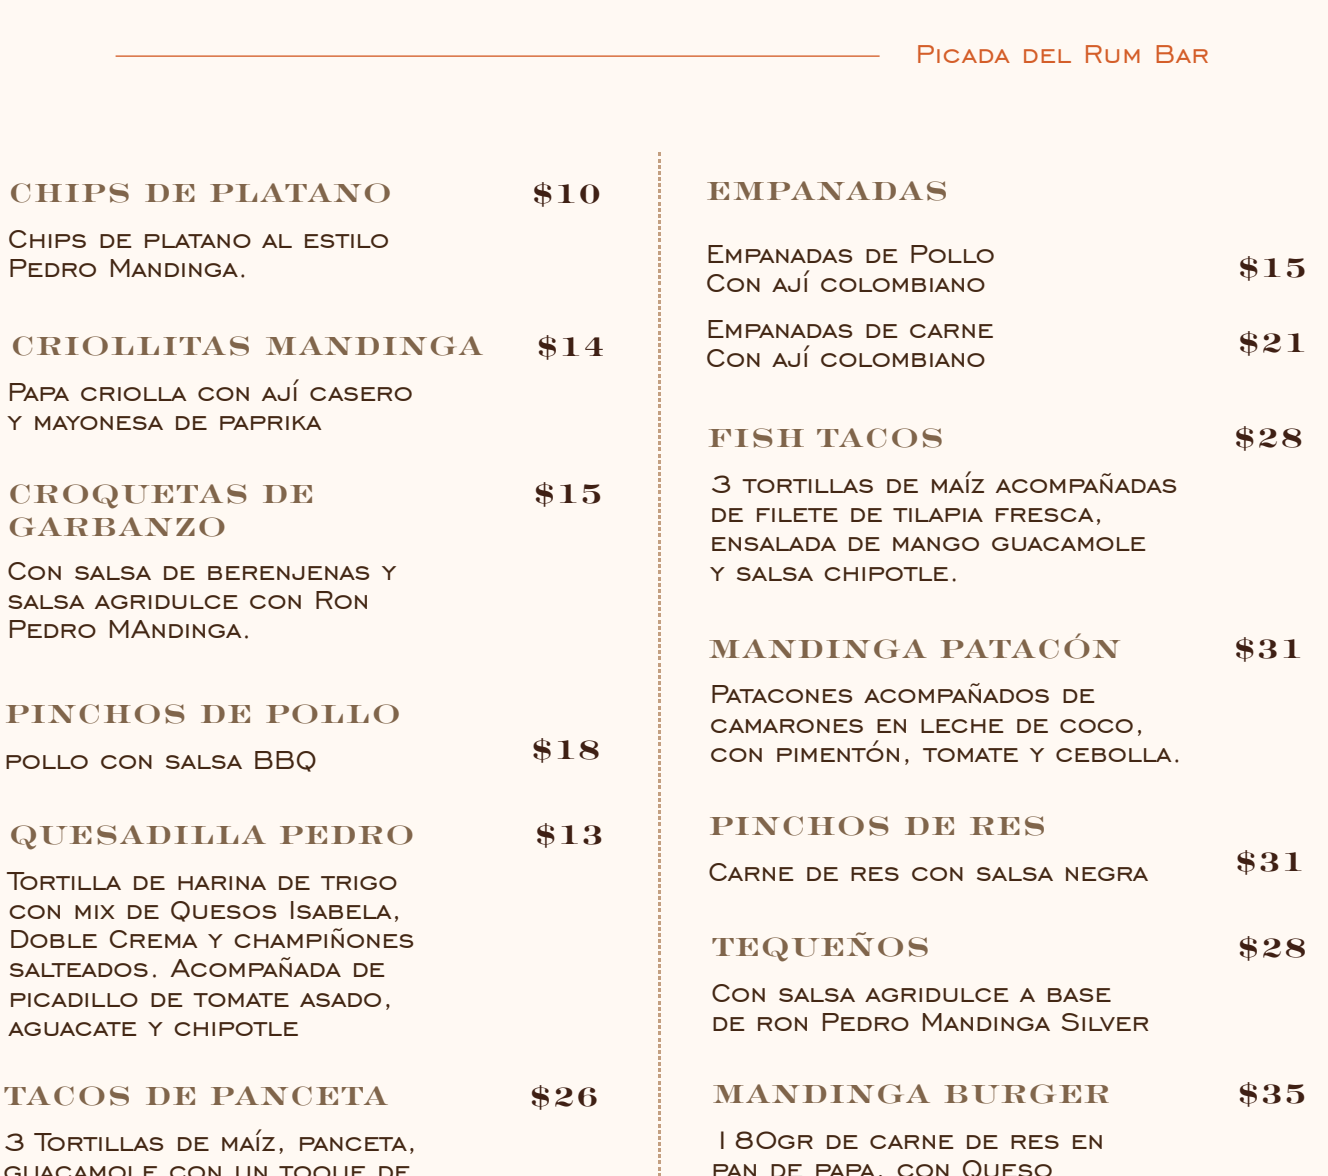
Picada del Rum Bar

CHIPS DE PLATANO $10

Chips de platano al estilo Pedro Mandinga.

CRIOLLITAS MANDINGA $14

Papa criolla con ají casero y mayonesa de paprika

CROQUETAS DE GARBANZO $15

Con salsa de berenjenas y salsa agridulce con Ron Pedro MAndinga.

PINCHOS DE POLLO

pollo con salsa BBQ $18

QUESADILLA PEDRO $13

Tortilla de harina de trigo con mix de Quesos Isabela, Doble Crema y champiñones salteados. Acompañada de picadillo de tomate asado, aguacate y chipotle

TACOS DE PANCETA $26

3 Tortillas de maíz, panceta, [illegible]

EMPANADAS

Empanadas de Pollo Con ají colombiano $15

Empanadas de carne Con ají colombiano $21

FISH TACOS $28

3 tortillas de maíz acompañadas de filete de tilapia fresca, ensalada de mango guacamole y salsa chipotle.

MANDINGA PATACÓN $31

Patacones acompañados de camarones en leche de coco, con pimentón, tomate y cebolla.

PINCHOS DE RES

Carne de res con salsa negra $31

TEQUEÑOS $28

Con salsa agridulce a base de ron Pedro Mandinga Silver

MANDINGA BURGER $35

180gr de carne de res en pan de papa, con Queso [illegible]